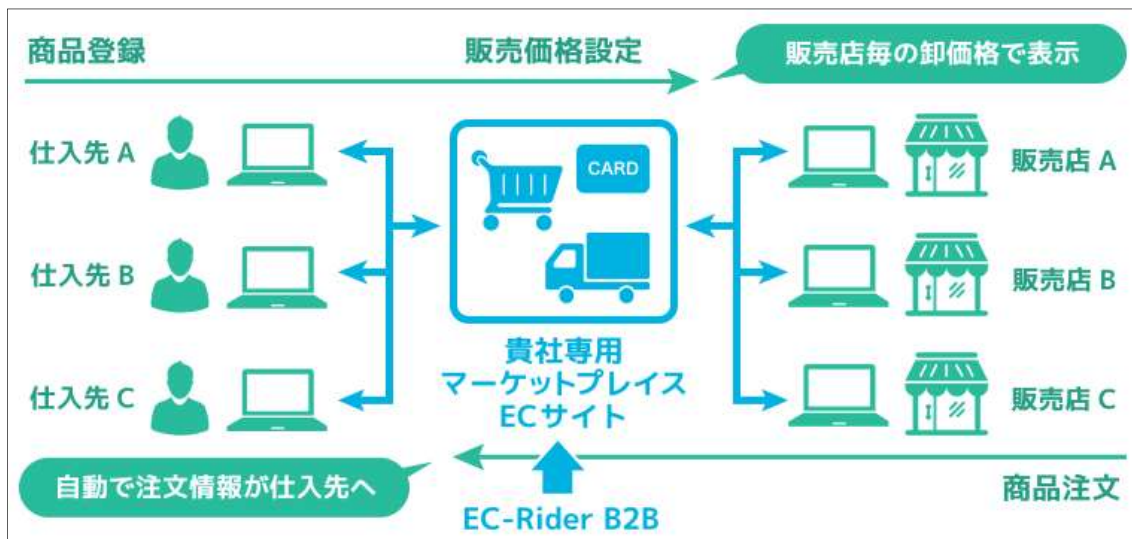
商品登録

販売価格設定

販売店毎の卸価格で表示

仕入先 A

仕入先 B

仕入先 C

CARD

貴社専用
マーケットプレイス
ECサイト

販売店 A

販売店 B

販売店 C

自動で注文情報が仕入先へ

EC-Rider B2B

商品注文